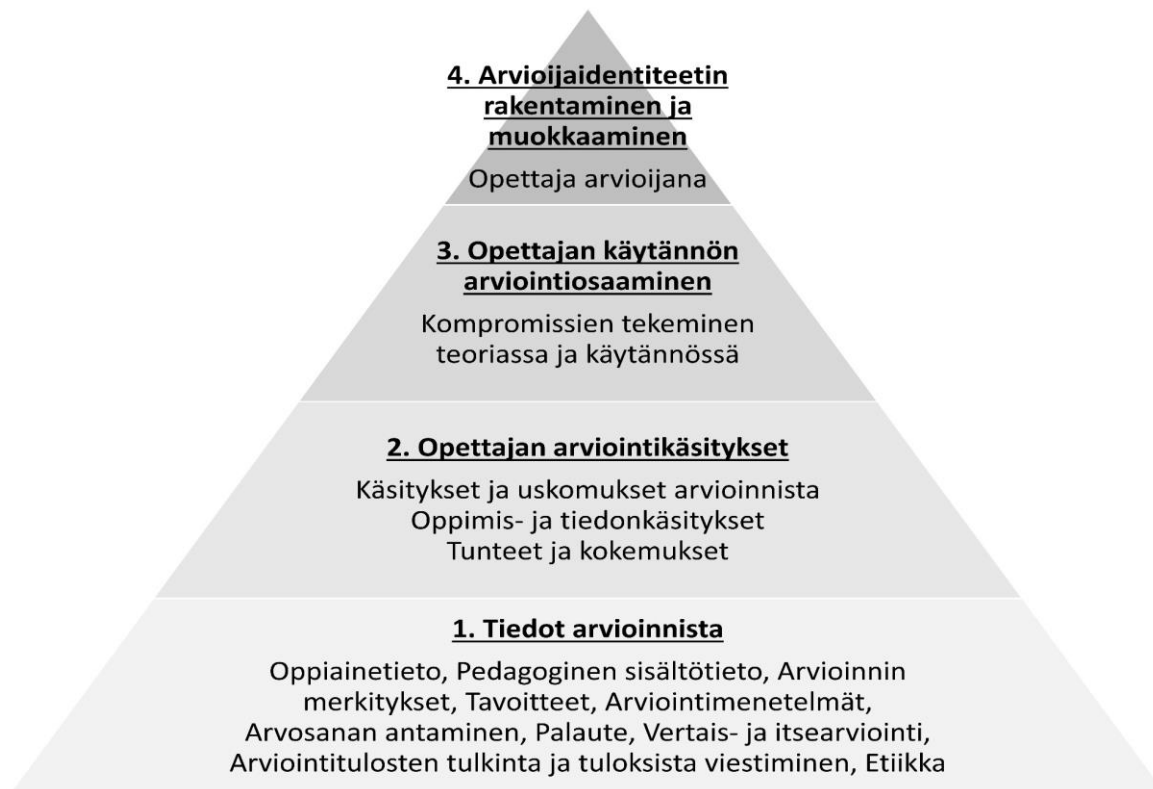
4. Arvioijaidentiteetin rakentaminen ja muokkaaminen

Opettaja arvioijana

3. Opettajan käytännön arviointiosaaminen

Kompromissien tekeminen teoriassa ja käytännössä

2. Opettajan arviointikäsitykset

Käsitykset ja uskomukset arvioinnista
Oppimis- ja tiedonkäsitykset
Tunteet ja kokemukset

1. Tiedot arvioinnista

Oppiainetieto, Pedagoginen sisältötieto, Arvioinnin merkitykset, Tavoitteet, Arviointimenetelmät, Arvosanan antaminen, Palaute, Vertais- ja itsearviointi, Arviointitulosten tulkinta ja tuloksista viestiminen, Etiikka